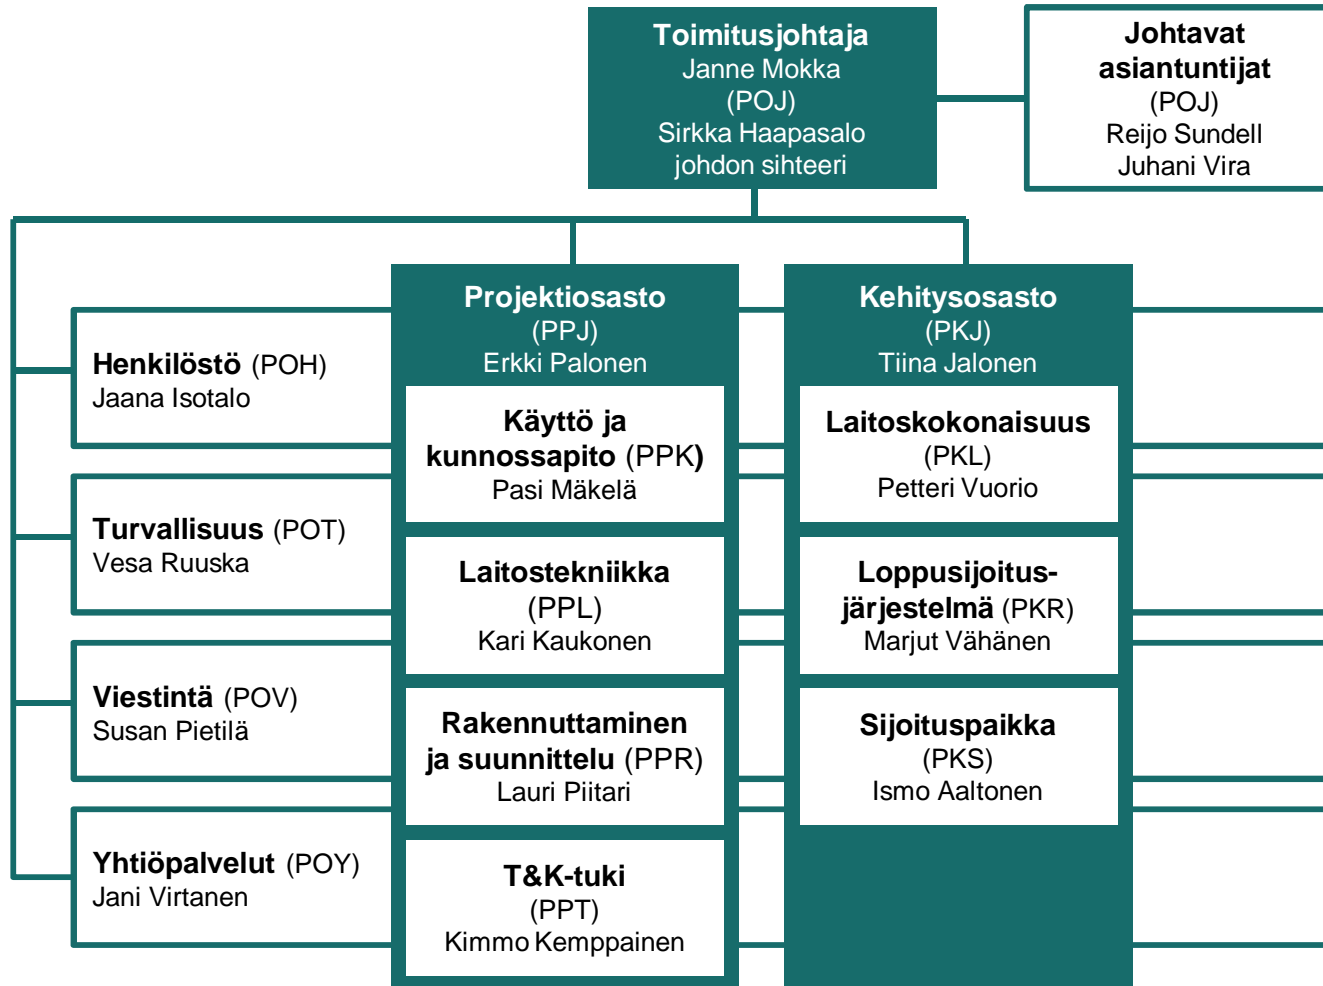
Toimitusjohtaja
Janne Mokka
(POJ)
Sirkka Haapasalo
johdon sihteeri

Johtavat asiantuntijat
(POJ)
Reijo Sundell
Juhani Vira

Henkilöstö (POH)
Jaana Isotalo

Turvallisuus (POT)
Vesa Ruuska

Viestintä (POV)
Susan Pietilä

Yhtiöpalvelut (POY)
Jani Virtanen

Projektiosasto
(PPJ)
Erkki Palonen

Käyttö ja kunnossapito (PPK)
Pasi Mäkelä

Laitostekniikka
(PPL)
Kari Kaukonen

Rakennuttaminen ja suunnittelu (PPR)
Lauri Piitari

T&K-tuki
(PPT)
Kimmo Kemppainen

Kehitysosasto
(PKJ)
Tiina Jalonen

Laitoskokonaisuus
(PKL)
Petteri Vuorio

Loppusijoitusjärjestelmä (PKR)
Marjut Vähänen

Sijoituspaikka
(PKS)
Ismo Aaltonen